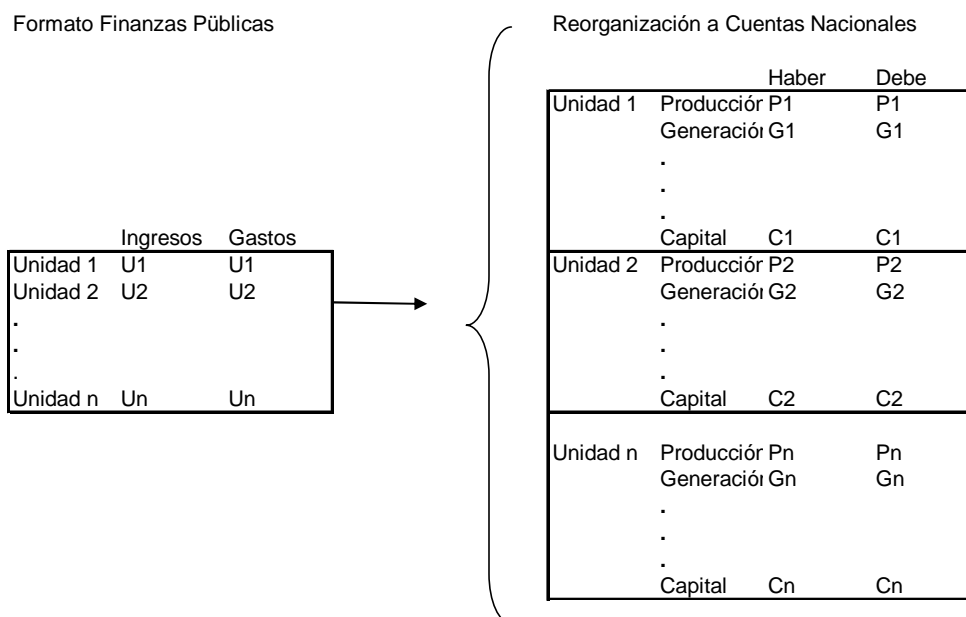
Formato Finanzas Públicas

|  | Ingresos | Gastos |
|---|---|---|
| Unidad 1 | U1 | U1 |
| Unidad 2 | U2 | U2 |
| . |  |  |
| . |  |  |
| . |  |  |
| Unidad n | Un | Un |

Reorganización a Cuentas Nacionales

|  |  | Haber | Debe |
|---|---|---|---|
| Unidad 1 | Producciór | P1 | P1 |
|  | Generacióı | G1 | G1 |
|  | . |  |  |
|  | . |  |  |
|  | . |  |  |
|  | Capital | C1 | C1 |
| Unidad 2 | Producciór | P2 | P2 |
|  | Generacióı | G2 | G2 |
|  | . |  |  |
|  | . |  |  |
|  | . |  |  |
|  | Capital | C2 | C2 |
| Unidad n | Producciór | Pn | Pn |
|  | Generacióı | Gn | Gn |
|  | . |  |  |
|  | . |  |  |
|  | . |  |  |
|  | Capital | Cn | Cn |